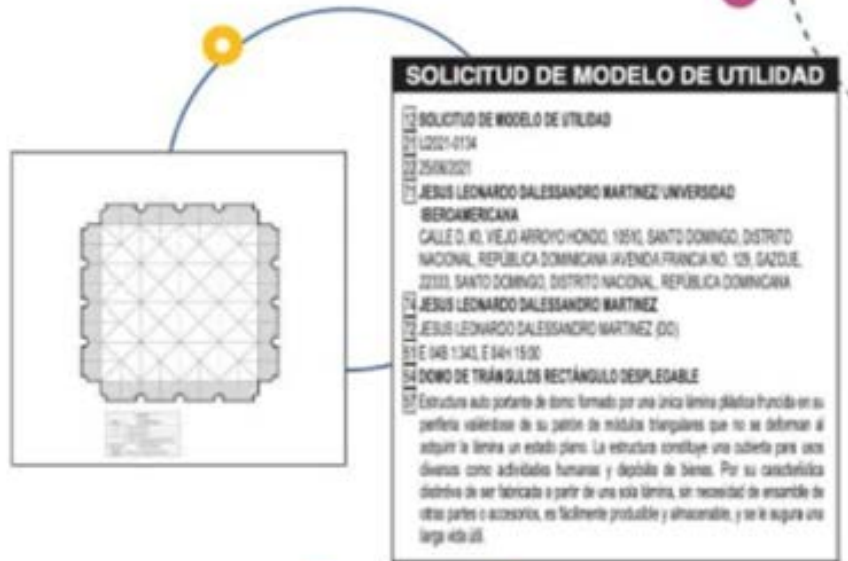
SOLICITUD DE MODELO DE UTILIDAD

12 SOLICITUD DE MODELO DE UTILIDAD
21 U2021-0134
22 25/06/2021
71 JESUS LEONARDO DALESSANDRO MARTINEZ/ UNIVERSIDAD IBEROAMERICANA
CALLE D, #3, VIEJO ARROYO HONDO, 10510, SANTO DOMINGO, DISTRITO NACIONAL, REPÚBLICA DOMINICANA /AVENIDA FRANCIA NO. 129, GAZCUE, 22333, SANTO DOMINGO, DISTRITO NACIONAL, REPÚBLICA DOMINICANA
74 JESUS LEONARDO DALESSANDRO MARTINEZ
72 JESUS LEONARDO DALESSANDRO MARTINEZ (DO)
51 E 04B 1/343, E 04H 15/00
54 DOMO DE TRIÁNGULOS RECTÁNGULO DESPLEGABLE
57 Estructura auto portante de domo formado por una única lámina plástica fruncida en su periferia valiéndose de su patrón de módulos triangulares que no se deforman al adquirir la lámina un estado plano. La estructura constituye una cubierta para usos diversos como actividades humanas y depósito de bienes. Por su característica distintiva de ser fabricado a partir de una sola lámina, sin necesidad de ensamble de otras partes o accesorios, es fácilmente producible y almacenable, y se le augura una larga vida útil.